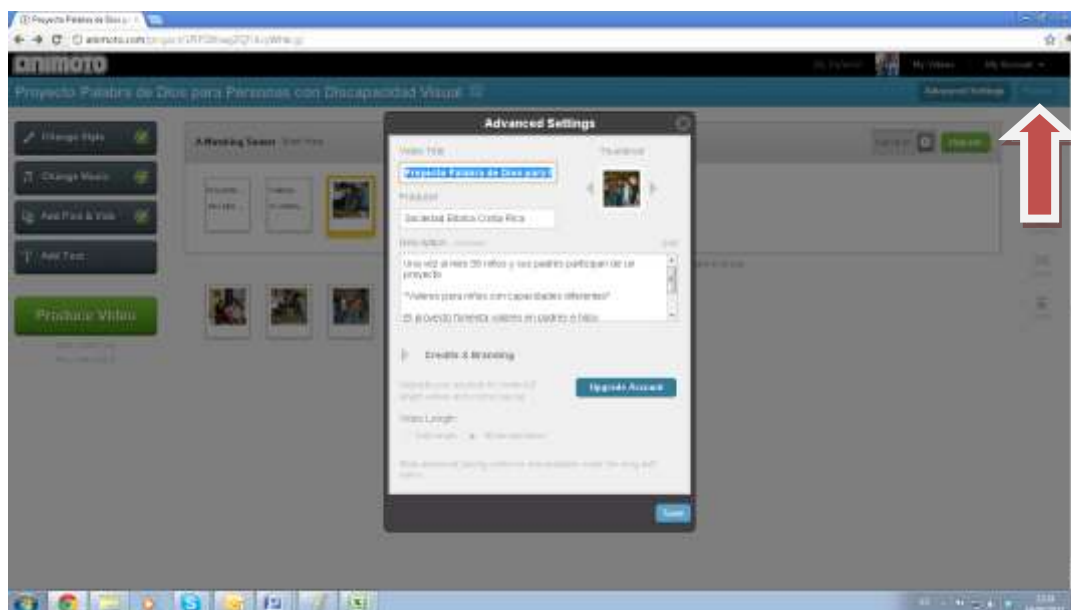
(2) Proyecto Palabra de Dios p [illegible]
animoto.com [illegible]
animoto
My Videos My Account
Proyecto Palabra de Dios para Personas con Discapacidad Visual
Advanced Settings
Change Style
Change Music
Add Pics & Vids
Add Text
Produce Video
A Rocking Season
Advanced Settings
Video Title
Thumbnail
Proyecto Palabra de Dios para
Producer
Sociedad Bíblica Costa Rica
Description
Una vez al mes 30 niños y sus padres participan de un proyecto
"Valores para niños con capacidades diferentes"
El proyecto fomenta valores en padres e hijos
Credits & Branding
Upgrade Account
Video Length
Save